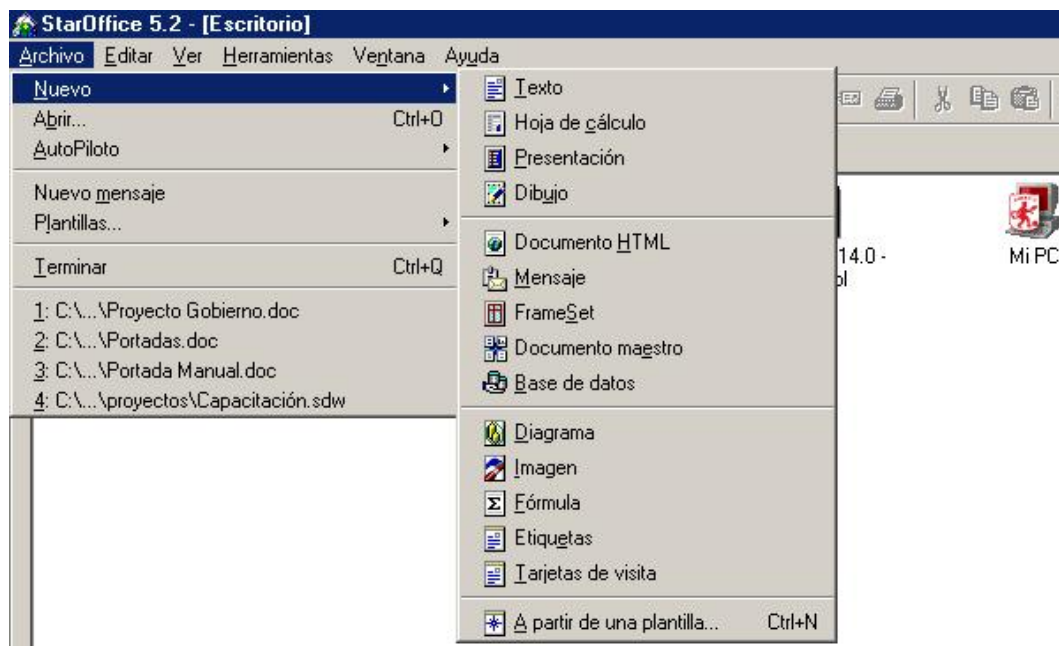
StarOffice 5.2 - [Escritorio]

Archivo Editar Ver Herramientas Ventana Ayuda

Nuevo
Abrir... Ctrl+O
AutoPiloto
Nuevo mensaje
Plantillas...
Terminar Ctrl+Q
1: C:\...\Proyecto Gobierno.doc
2: C:\...\Portadas.doc
3: C:\...\Portada Manual.doc
4: C:\...\proyectos\Capacitación.sdw

Texto
Hoja de cálculo
Presentación
Dibujo
Documento HTML
Mensaje
FrameSet
Documento maestro
Base de datos
Diagrama
Imagen
Fórmula
Etiquetas
Tarjetas de visita
A partir de una plantilla... Ctrl+N

14.0 -
ol

Mi PC